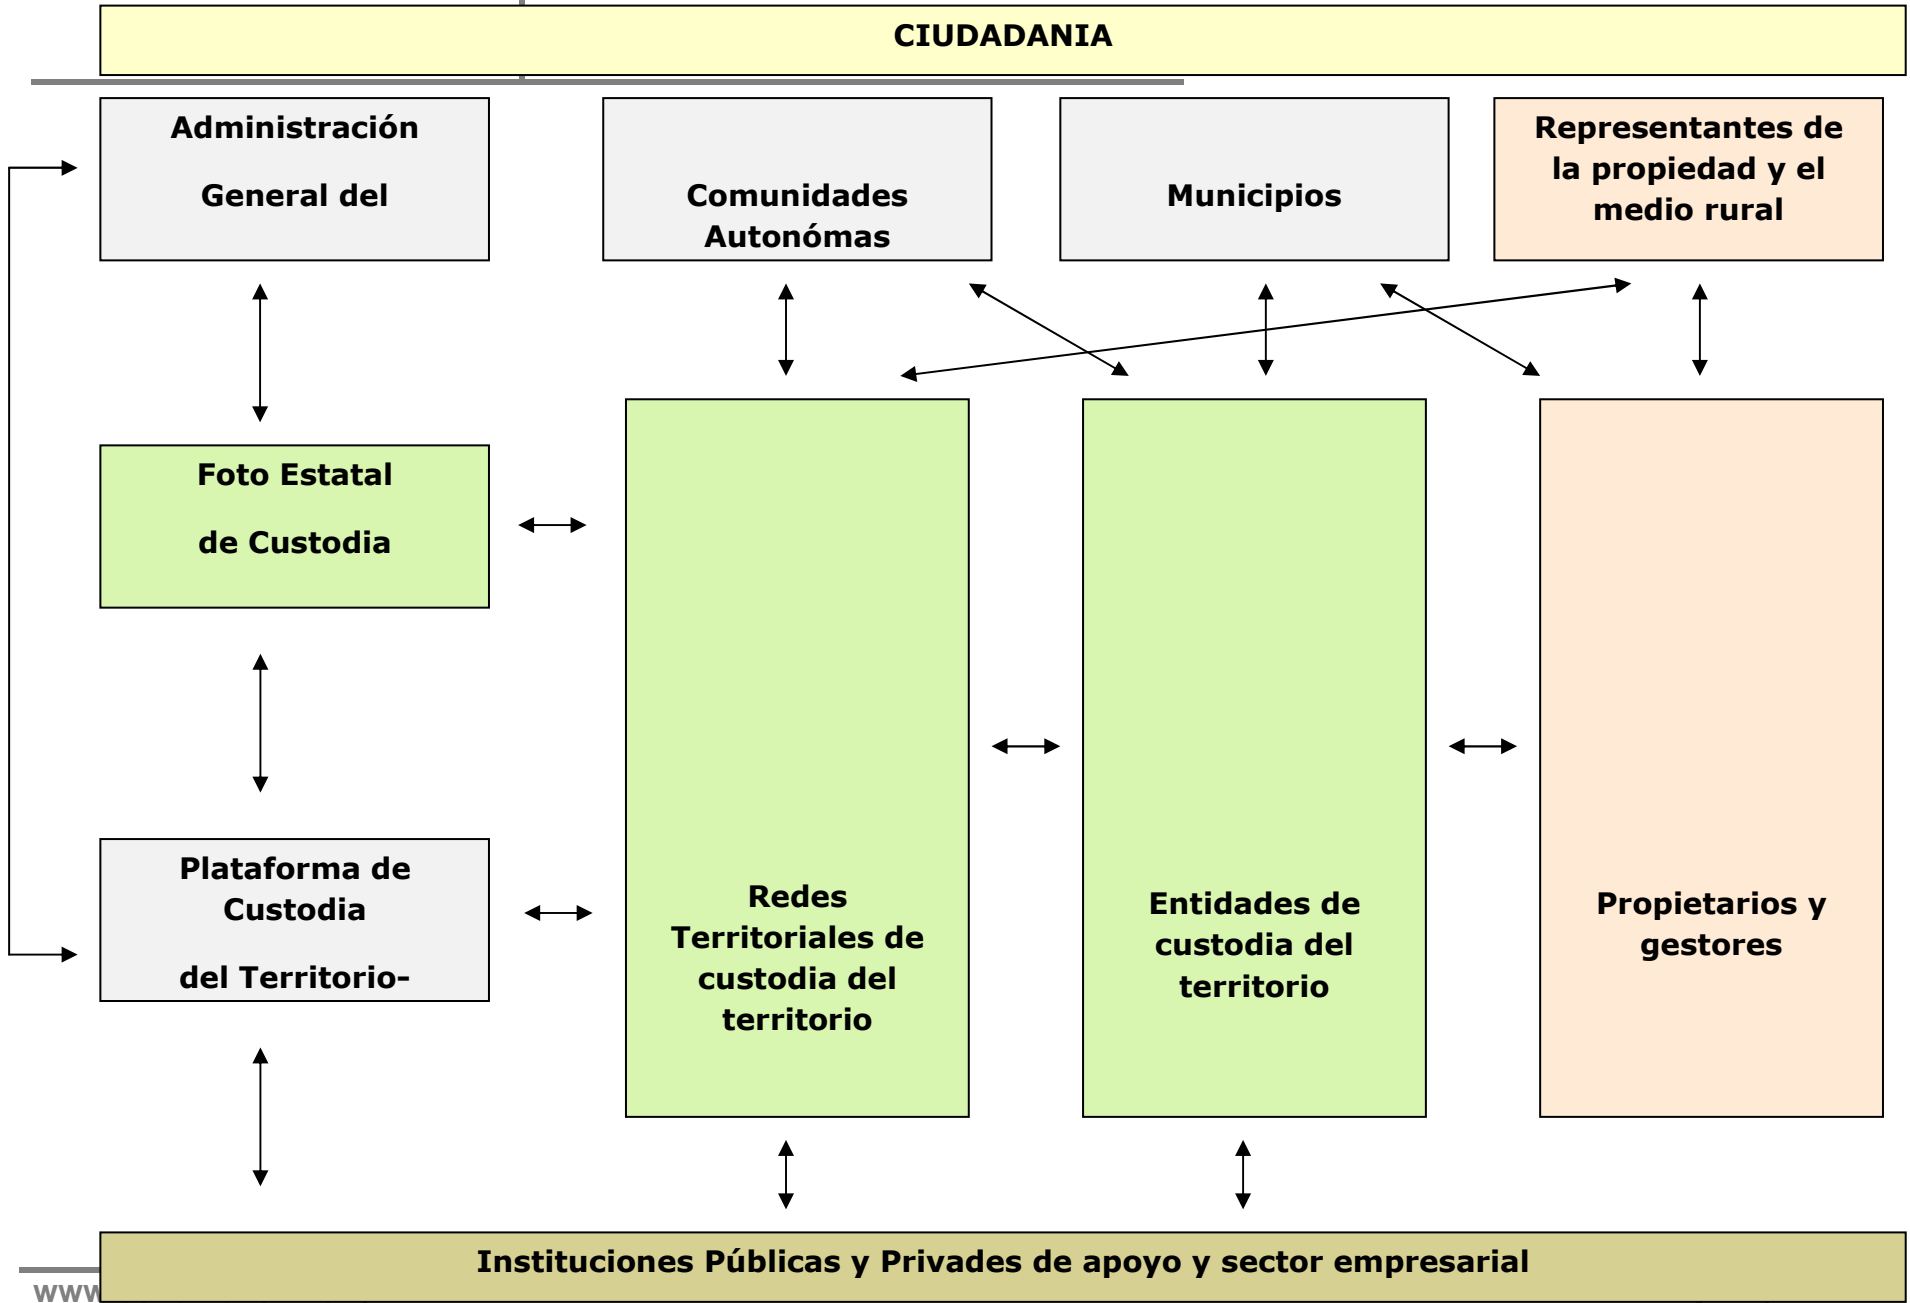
CIUDADANIA

Administración

General del

Comunidades Autonómas

Municipios

Representantes de la propiedad y el medio rural

Foto Estatal

de Custodia

Plataforma de Custodia

del Territorio-

Redes Territoriales de custodia del territorio

Entidades de custodia del territorio

Propietarios y gestores

Instituciones Públicas y Privades de apoyo y sector empresarial

www